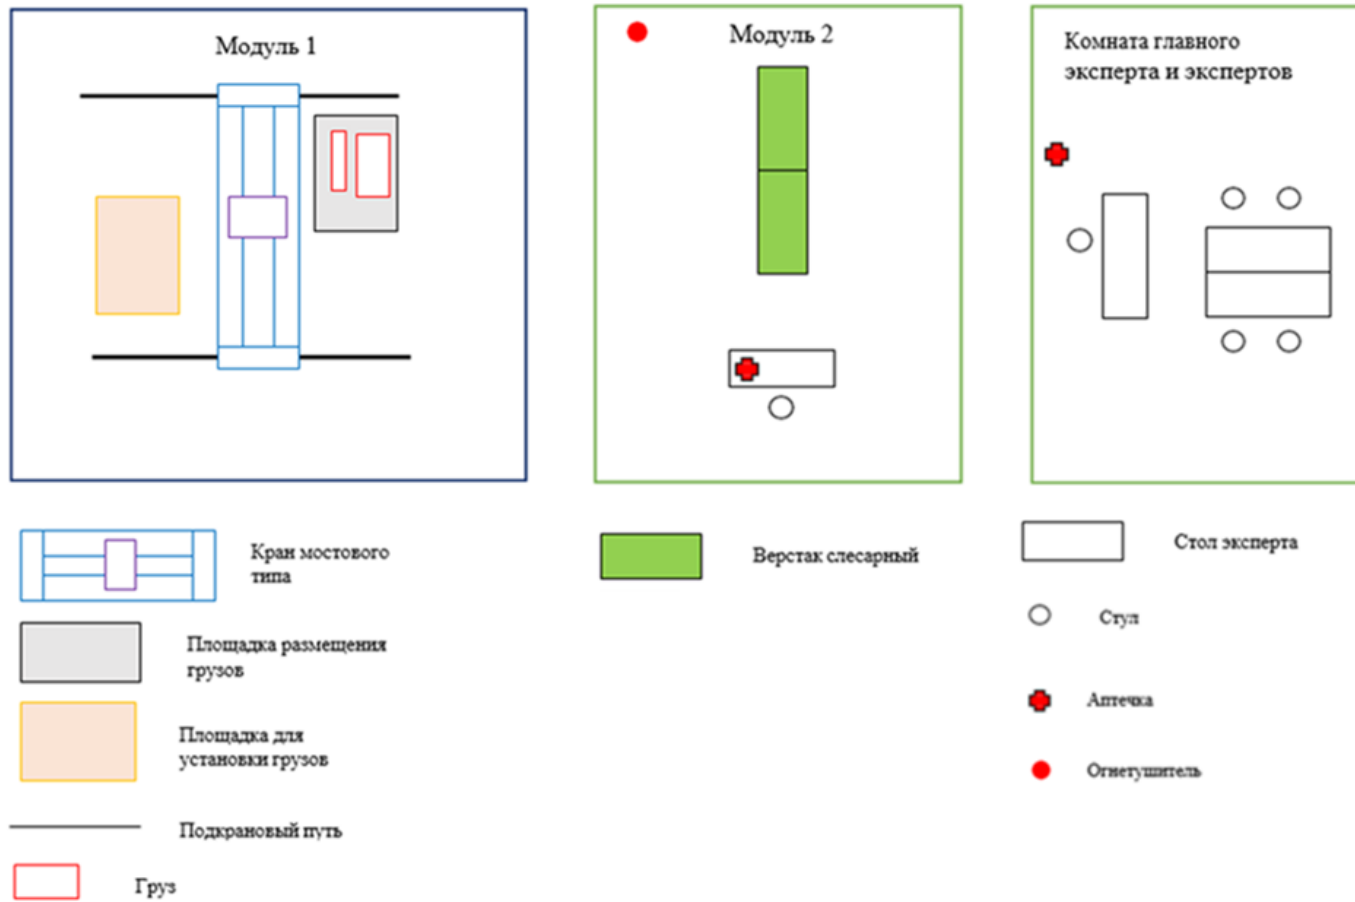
Модуль 1

Модуль 2

Комната главного эксперта и экспертов

Кран мостового типа

Площадка размещения грузов

Площадка для установки грузов

Подкрановый путь

Груз

Верстак слесарный

Стол эксперта

Стул

Аптечка

Огнетушитель